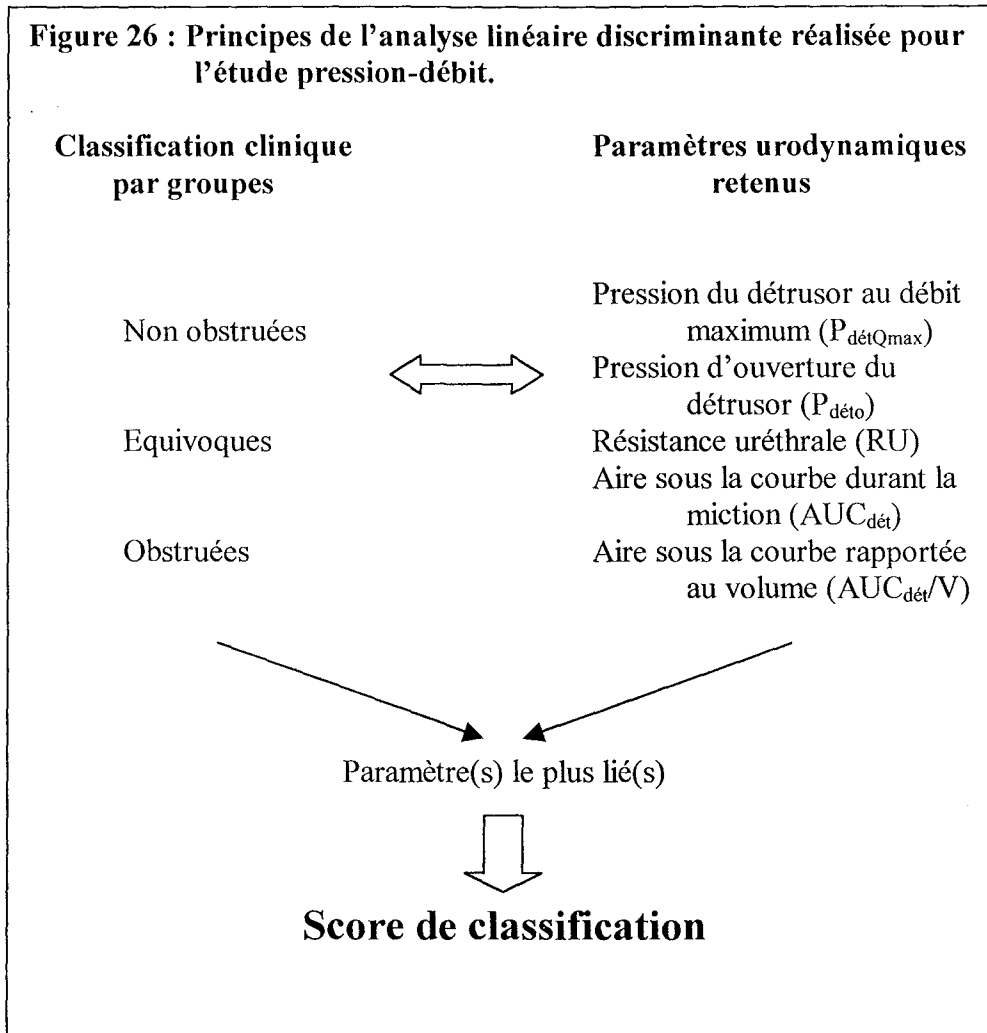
**Figure 26 : Principes de l'analyse linéaire discriminante réalisée pour l'étude pression-débit.**

**Classification clinique par groupes**

Non obstruées

Equivoques

Obstruées

**Paramètres urodynamiques retenus**

Pression du détrusor au débit maximum ($P_{détQmax}$)
Pression d'ouverture du détrusor ($P_{déto}$)
Résistance uréthrale (RU)
Aire sous la courbe durant la miction ($AUC_{dét}$)
Aire sous la courbe rapportée au volume ($AUC_{dét}/V$)

Paramètre(s) le plus lié(s)

**Score de classification**